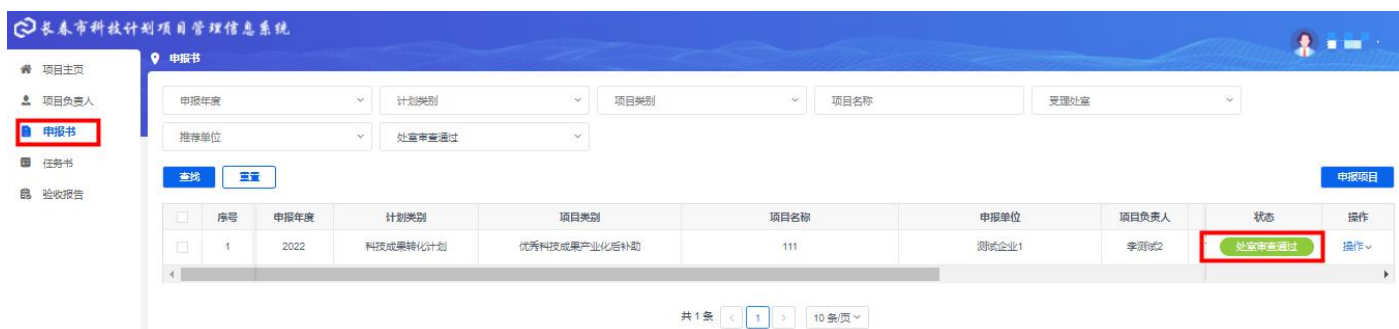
长春市科技计划项目管理信息系统

申报书

项目主页
项目负责人
申报书
任务书
验收报告

申报年度
计划类别
项目类别
项目名称
受理处室
推荐单位
处室审查通过

查找
重置
申报项目

| | 序号 | 申报年度 | 计划类别 | 项目类别 | 项目名称 | 申报单位 | 项目负责人 | 状态 | 操作 |
|---|---|---|---|---|---|---|---|---|---|
| | 1 | 2022 | 科技成果转化计划 | 优秀科技成果产业化后补助 | 111 | 测试企业1 | 李测试2 | 处室审查通过 | 操作 |

共1条 1 10条/页